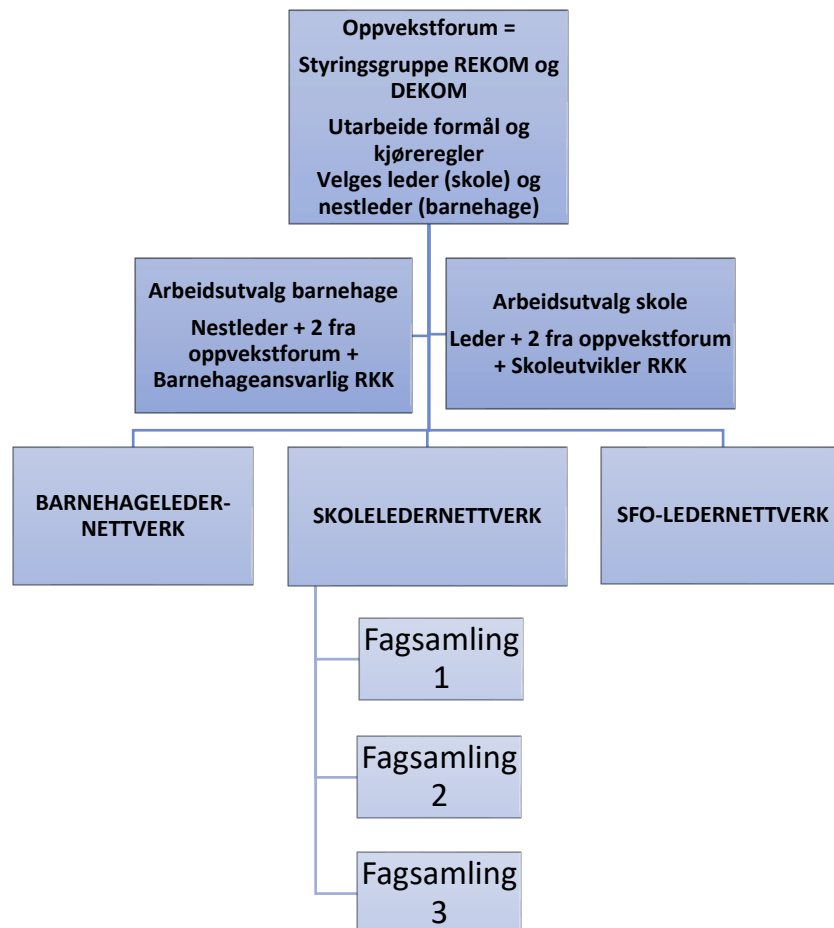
Oppvekstforum =

Styringsgruppe REKOM og DEKOM

Utarbeide formål og kjøreregler
Velges leder (skole) og nestleder (barnehage)

Arbeidsutvalg barnehage

Nestleder + 2 fra oppvekstforum + Barnehageansvarlig RKK

Arbeidsutvalg skole

Leder + 2 fra oppvekstforum + Skoleutvikler RKK

BARNEHAGELEDER-NETTVERK

SKOLELEDERNETTVERK

SFO-LEDERNETTVERK

Fagsamling 1

Fagsamling 2

Fagsamling 3